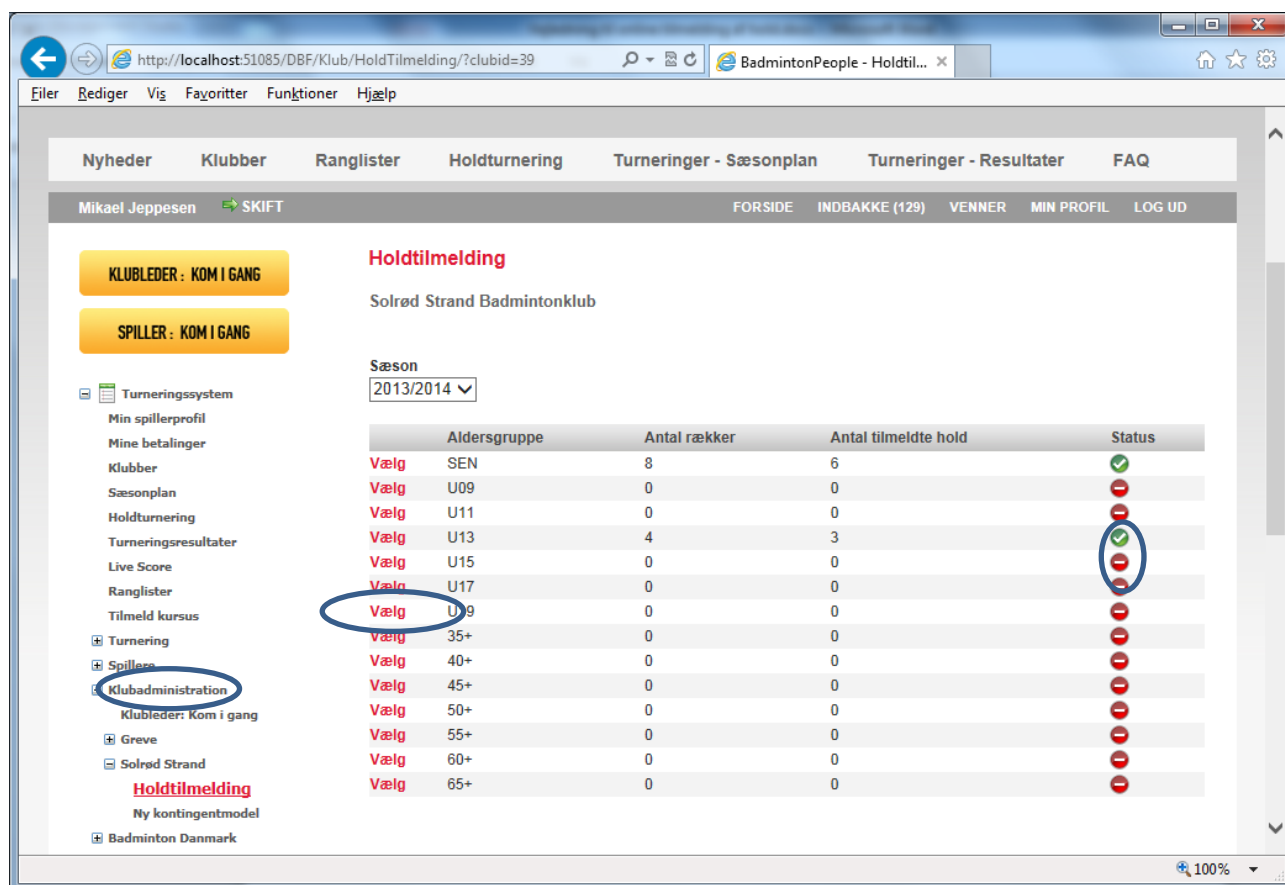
http://localhost:51085/DBF/Klub/HoldTilmelding/?clubid=39
BadmintonPeople - Holdtil...

Filer Rediger Vis Favoritter Funktioner Hjælp

Nyheder Klubber Ranglister Holdturnering Turneringer - Sæsonplan Turneringer - Resultater FAQ

Mikael Jeppesen SKIFT FORSIDE INDBAKKE (129) VENNER MIN PROFIL LOG UD

KLUBLEDER : KOM I GANG
SPILLER : KOM I GANG

Turneringssystem
Min spillerprofil
Mine betalinger
Klubber
Sæsonplan
Holdturnering
Turneringsresultater
Live Score
Ranglister
Tilmeld kursus
Turnering
Spillere
Klubadministration
Klubleder: Kom i gang
Greve
Solrød Strand
Holdtilmelding
Ny kontingentmodel
Badminton Danmark

Holdtilmelding

Solrød Strand Badmintonklub

Sæson
2013/2014

| | Aldersgruppe | Antal rækker | Antal tilmeldte hold | Status |
|---|---|---|---|---|
| Vælg | SEN | 8 | 6 | |
| Vælg | U09 | 0 | 0 | |
| Vælg | U11 | 0 | 0 | |
| Vælg | U13 | 4 | 3 | |
| Vælg | U15 | 0 | 0 | |
| Vælg | U17 | 0 | 0 | |
| Vælg | U19 | 0 | 0 | |
| Vælg | 35+ | 0 | 0 | |
| Vælg | 40+ | 0 | 0 | |
| Vælg | 45+ | 0 | 0 | |
| Vælg | 50+ | 0 | 0 | |
| Vælg | 55+ | 0 | 0 | |
| Vælg | 60+ | 0 | 0 | |
| Vælg | 65+ | 0 | 0 | |

100%